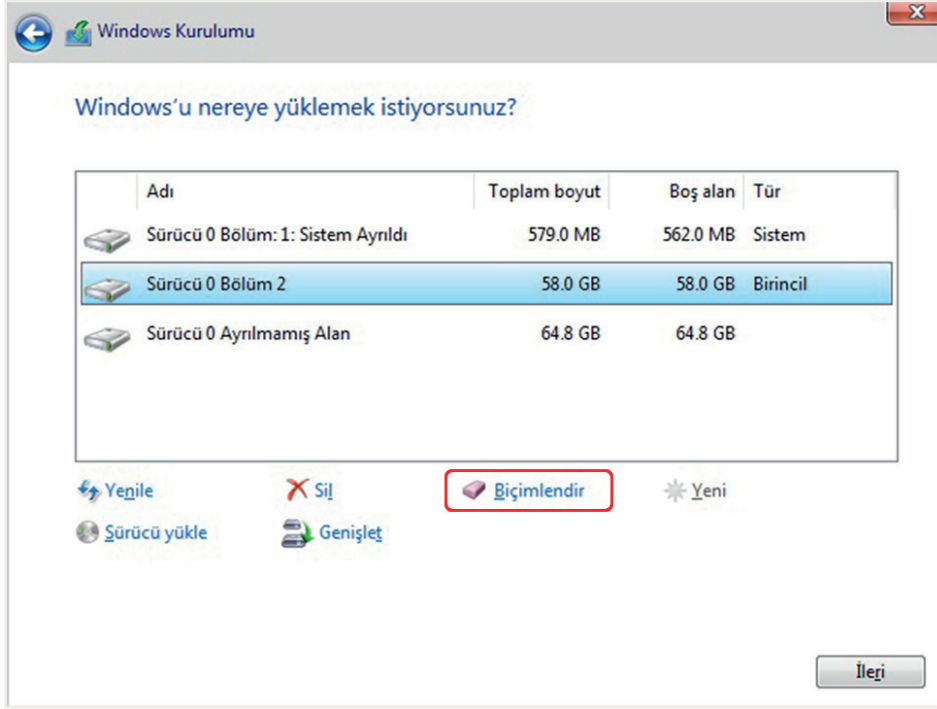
Windows Kurulumu

Windows'u nereye yüklemek istiyorsunuz?

| Adı | Toplam boyut | Boş alan | Tür |
|---|---|---|---|
| Sürücü 0 Bölüm: 1: Sistem Ayrıldı | 579.0 MB | 562.0 MB | Sistem |
| Sürücü 0 Bölüm 2 | 58.0 GB | 58.0 GB | Birincil |
| Sürücü 0 Ayrılmamış Alan | 64.8 GB | 64.8 GB | |

Yenile
Sil
Biçimlendir
Yeni
Sürücü yükle
Genişlet

İleri